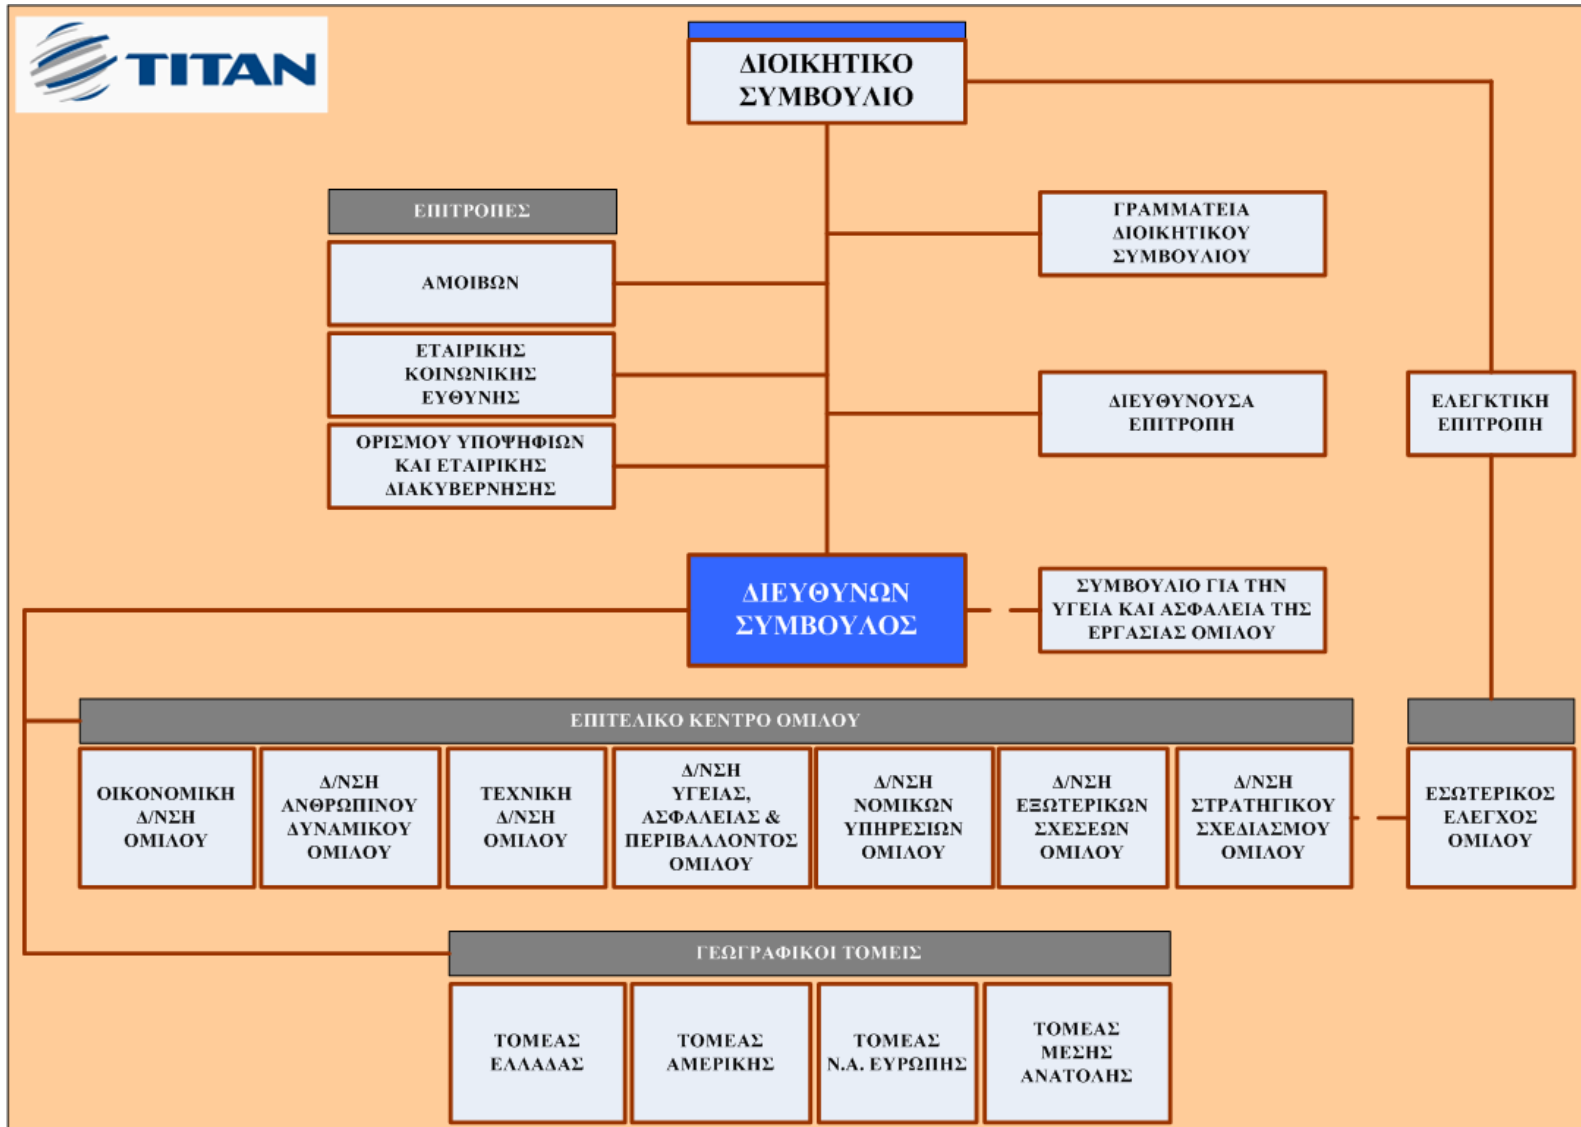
TITAN

ΔΙΟΙΚΗΤΙΚΟ ΣΥΜΒΟΥΛΙΟ

ΕΠΙΤΡΟΠΕΣ

ΑΜΟΙΒΩΝ

ΕΤΑΙΡΙΚΗΣ ΚΟΙΝΩΝΙΚΗΣ ΕΥΘΥΝΗΣ

ΟΡΙΣΜΟΥ ΥΠΟΨΗΦΙΩΝ ΚΑΙ ΕΤΑΙΡΙΚΗΣ ΔΙΑΚΥΒΕΡΝΗΣΗΣ

ΓΡΑΜΜΑΤΕΙΑ ΔΙΟΙΚΗΤΙΚΟΥ ΣΥΜΒΟΥΛΙΟΥ

ΔΙΕΥΘΥΝΟΥΣΑ ΕΠΙΤΡΟΠΗ

ΕΛΕΓΚΤΙΚΗ ΕΠΙΤΡΟΠΗ

ΔΙΕΥΘΥΝΩΝ ΣΥΜΒΟΥΛΟΣ

ΣΥΜΒΟΥΛΙΟ ΓΙΑ ΤΗΝ ΥΓΕΙΑ ΚΑΙ ΑΣΦΑΛΕΙΑ ΤΗΣ ΕΡΓΑΣΙΑΣ ΟΜΙΛΟΥ

ΕΠΙΤΕΛΙΚΟ ΚΕΝΤΡΟ ΟΜΙΛΟΥ

ΟΙΚΟΝΟΜΙΚΗ Δ/ΝΣΗ ΟΜΙΛΟΥ

Δ/ΝΣΗ ΑΝΘΡΩΠΙΝΟΥ ΔΥΝΑΜΙΚΟΥ ΟΜΙΛΟΥ

ΤΕΧΝΙΚΗ Δ/ΝΣΗ ΟΜΙΛΟΥ

Δ/ΝΣΗ ΥΓΕΙΑΣ, ΑΣΦΑΛΕΙΑΣ & ΠΕΡΙΒΑΛΛΟΝΤΟΣ ΟΜΙΛΟΥ

Δ/ΝΣΗ ΝΟΜΙΚΩΝ ΥΠΗΡΕΣΙΩΝ ΟΜΙΛΟΥ

Δ/ΝΣΗ ΕΞΩΤΕΡΙΚΩΝ ΣΧΕΣΕΩΝ ΟΜΙΛΟΥ

Δ/ΝΣΗ ΣΤΡΑΤΗΓΙΚΟΥ ΣΧΕΔΙΑΣΜΟΥ ΟΜΙΛΟΥ

ΕΣΩΤΕΡΙΚΟΣ ΕΛΕΓΧΟΣ ΟΜΙΛΟΥ

ΓΕΩΓΡΑΦΙΚΟΙ ΤΟΜΕΙΣ

ΤΟΜΕΑΣ ΕΛΛΑΔΑΣ

ΤΟΜΕΑΣ ΑΜΕΡΙΚΗΣ

ΤΟΜΕΑΣ Ν.Α. ΕΥΡΩΠΗΣ

ΤΟΜΕΑΣ ΜΕΣΗΣ ΑΝΑΤΟΛΗΣ